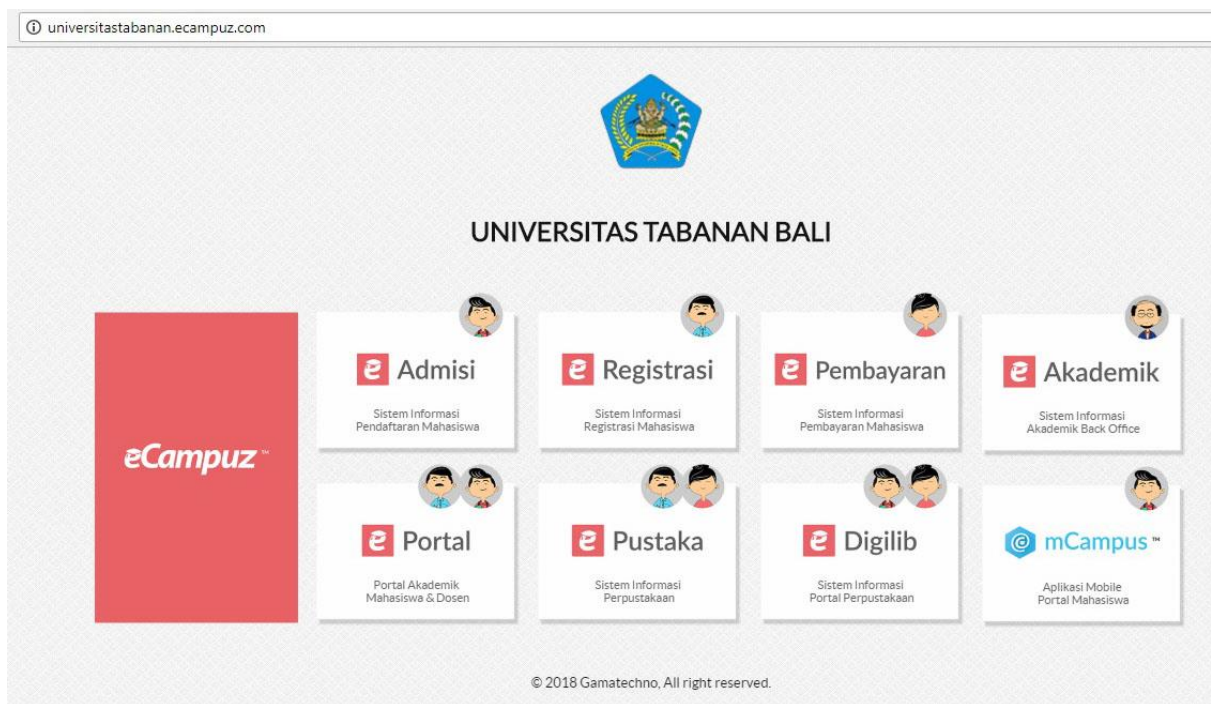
universitastabanan.ecampuz.com

UNIVERSITAS TABANAN BALI

eCampuz™

e Admisi
Sistem Informasi Pendaftaran Mahasiswa

e Registrasi
Sistem Informasi Registrasi Mahasiswa

e Pembayaran
Sistem Informasi Pembayaran Mahasiswa

e Akademik
Sistem Informasi Akademik Back Office

e Portal
Portal Akademik Mahasiswa & Dosen

e Pustaka
Sistem Informasi Perpustakaan

e Digilib
Sistem Informasi Portal Perpustakaan

mCampus™
Aplikasi Mobile Portal Mahasiswa

© 2018 Gamatechno, All right reserved.